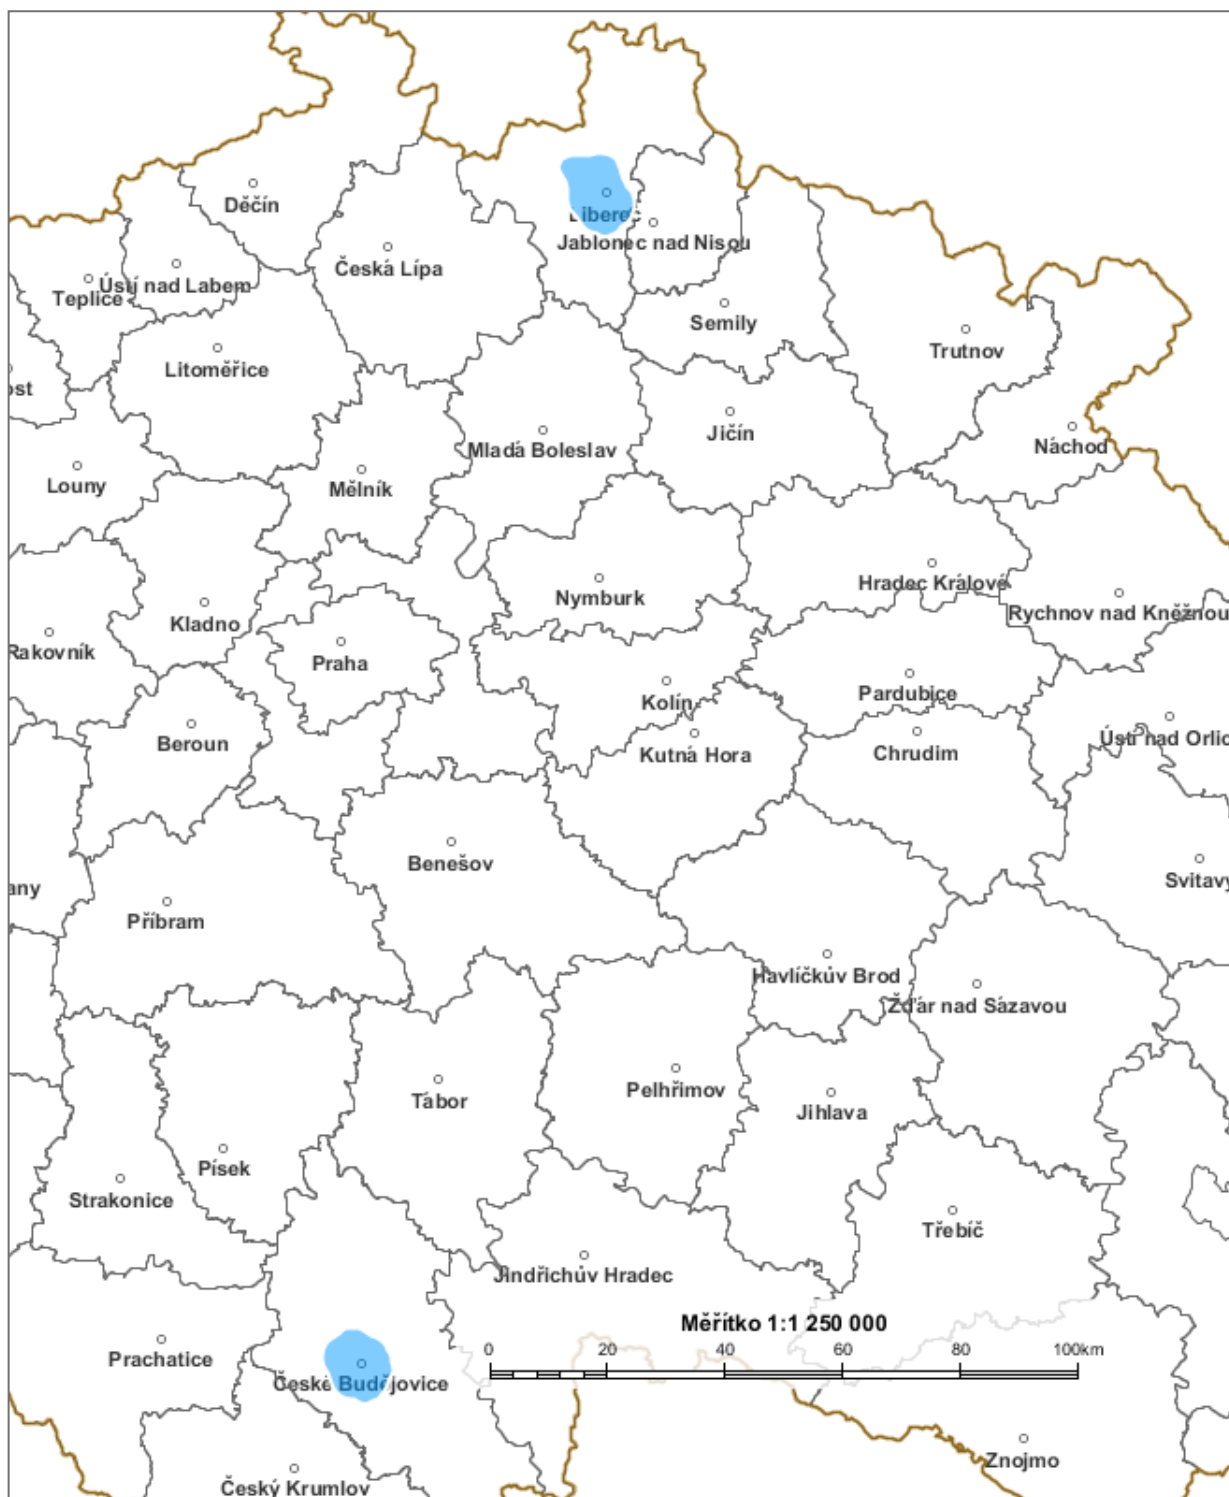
Děčín
Liberec
Jablonec nad Nisou
Česká Lípa
Ústí nad Labem
Teplice
Semily
Trutnov
ost
Litoměřice
Jičín
Náchod
Mladá Boleslav
Louny
Mělník
Hradec Králové
Nymburk
Rychnov nad Kněžnou
Kladno
Rakovník
Praha
Pardubice
Kolín
Beroun
Kutná Hora
Chrudim
Ústí nad Orlic
Benešov
any
Svitavy
Příbram
Havlíčkův Brod
Žďár nad Sázavou
Pelhřimov
Tábor
Jihlava
Písek
Strakonice
Třebíč
Jindřichův Hradec
Měřítko 1:1 250 000
0
20
40
60
80
100km
Prachatice
České Budějovice
Znojmo
Český Krumlov